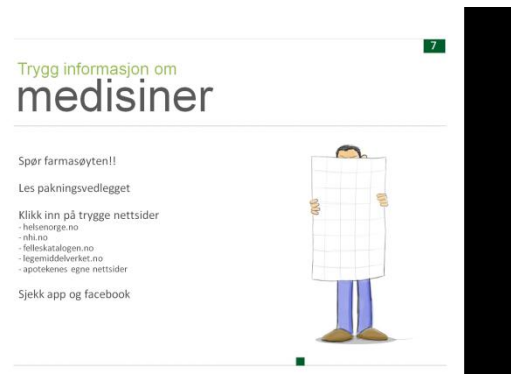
7

Trygg informasjon om
medisiner

Spør farmasøyten!!

Les pakningsvedlegget

Klikk inn på trygge nettsider
- helsenorge.no
- nhi.no
- felleskatalogen.no
- legemiddelverket.no
- apotekenes egne nettsider

Sjekk app og facebook